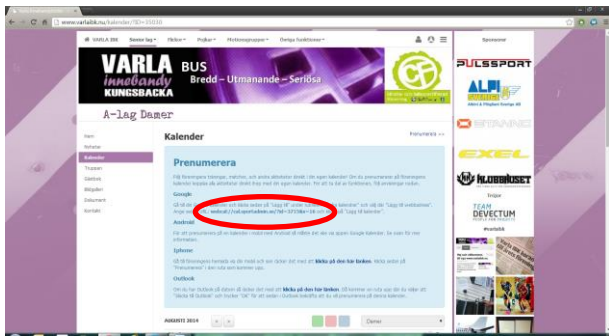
www.varlaibk.nu/kalender/?ID=35030

VARLA IBK | Senior lag | Flickor | Pojkar | Motionsgrupper | Övriga funktioner

VARLA innebandy KUNGSBACKA
BUS
Bredd – Utmanande – Seriösa

A-lag Damer

Hem
Nyheter
Kalender
Truppen
Statistik
Bildgalleri
Dokument
Kontakt

Kalender

Prenumerera

Google

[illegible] webcal://calsportadmin.se/?id=37156n=10 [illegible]

Android

Iphone

Outlook

AUGUSTI 2014

Damer

Sponsorer
PULSSPORT
ALPI
STRAND
EXEL
KLUBBHUSET
TEAM DEVECTUM